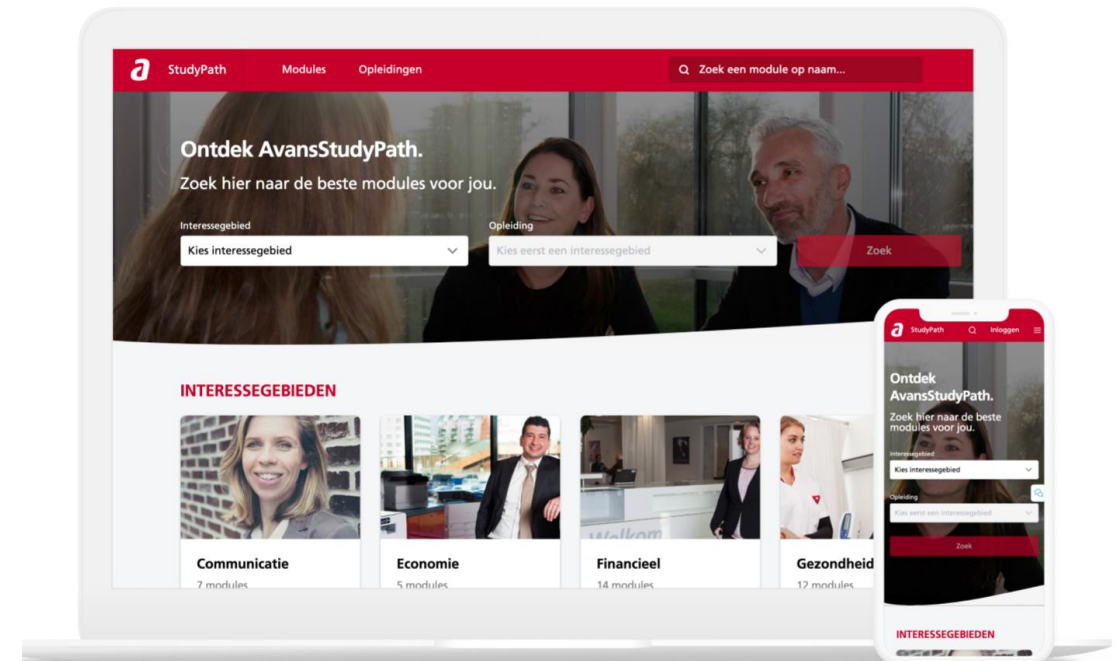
a StudyPath Modules Opleidingen

Zoek een module op naam...

Ontdek AvansStudyPath.

Zoek hier naar de beste modules voor jou.

Interessegebied

Kies interessegebied

Opleiding

Kies eerst een interessegebied

Zoek

INTERESSEGEBIEDEN

Communicatie
7 modules

Economie
5 modules

Financieel
14 modules

Gezondheid
12 modules

a StudyPath Inloggen

Ontdek AvansStudyPath.

Zoek hier naar de beste modules voor jou.

Interessegebied

Kies interessegebied

Opleiding

Kies eerst een interessegebied

Zoek

INTERESSEGEBIEDEN